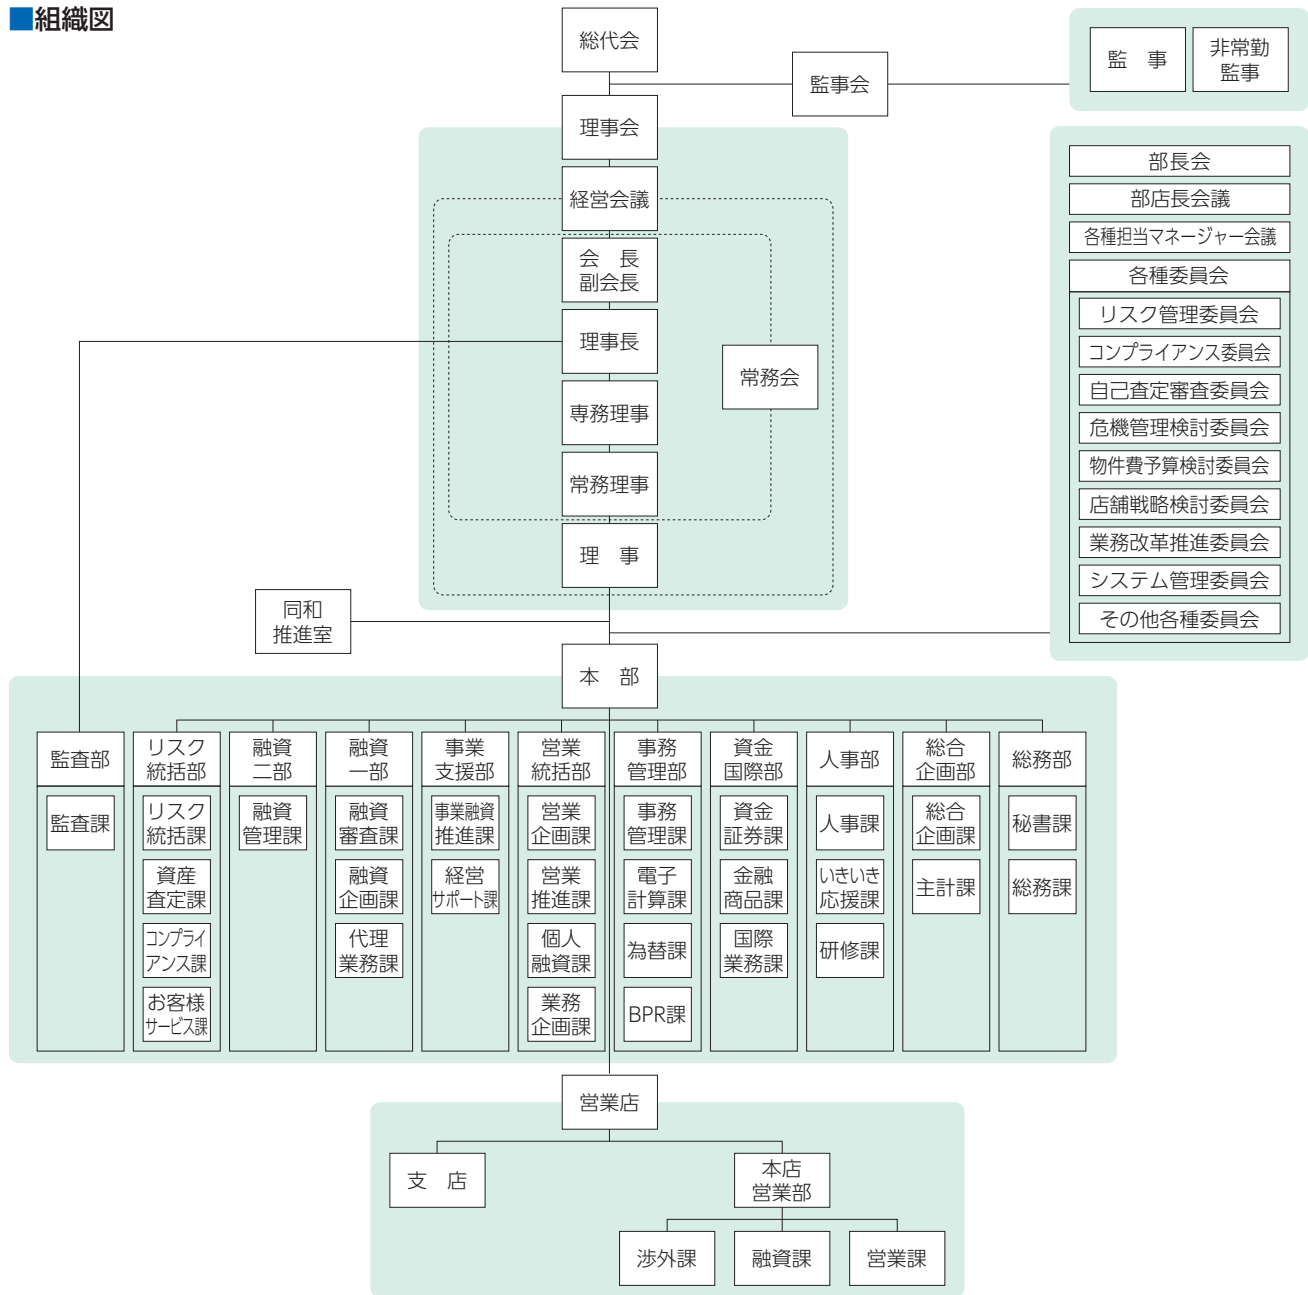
■組織図

総代会

監事会

監　事

非常勤監事

理事会

経営会議

会　長
副会長

理事長

専務理事

常務理事

常務会

理　事

部長会

部店長会議

各種担当マネージャー会議

各種委員会

リスク管理委員会

コンプライアンス委員会

自己査定審査委員会

危機管理検討委員会

物件費予算検討委員会

店舗戦略検討委員会

業務改革推進委員会

システム管理委員会

その他各種委員会

同和推進室

本　部

監査部

監査課

リスク統括部

リスク統括課

資産査定課

コンプライアンス課

お客様サービス課

融資二部

融資管理課

融資一部

融資審査課

融資企画課

代理業務課

事業支援部

事業融資推進課

経営サポート課

営業統括部

営業企画課

営業推進課

個人融資課

業務企画課

事務管理部

事務管理課

電子計算課

為替課

BPR課

資金国際部

資金証券課

金融商品課

国際業務課

人事部

人事課

いきいき応援課

研修課

総合企画部

総合企画課

主計課

総務部

秘書課

総務課

営業店

支　店

本店営業部

渉外課

融資課

営業課